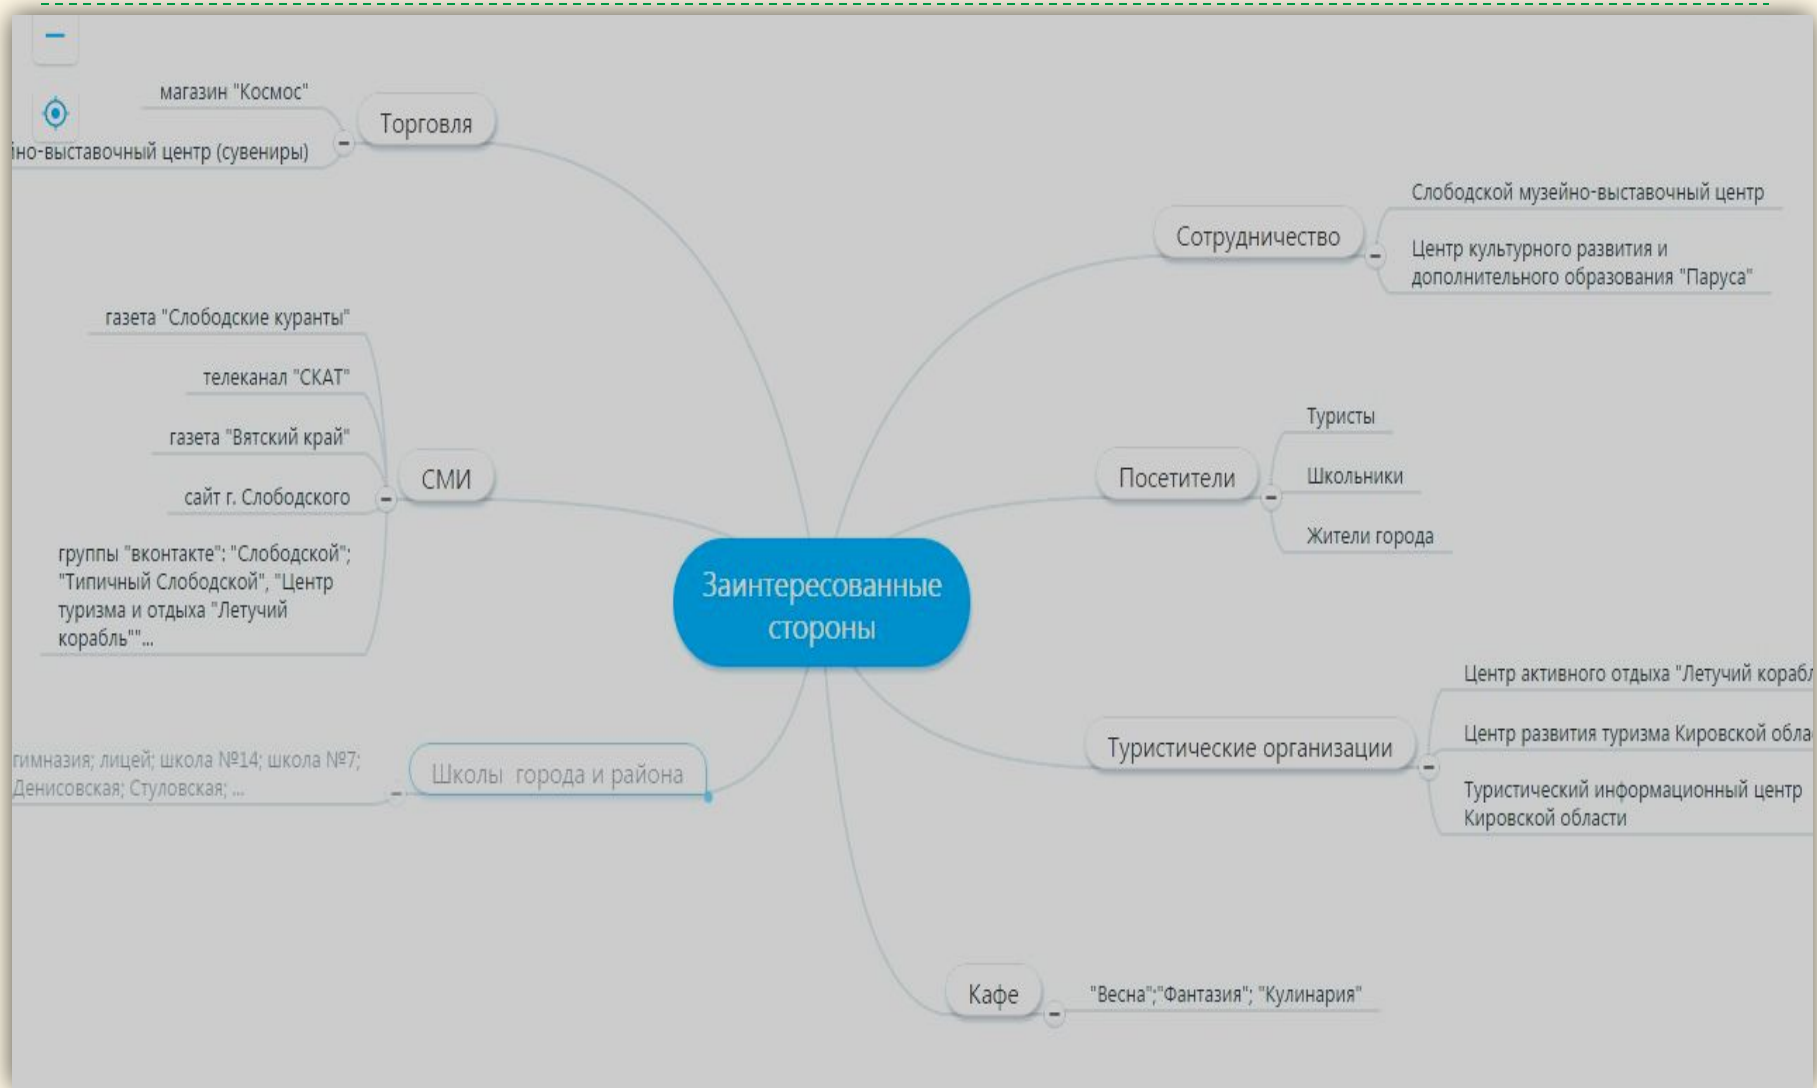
Заинтересованные стороны

Торговля
магазин "Космос"
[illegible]йно-выставочный центр (сувениры)

СМИ
газета "Слободские куранты"
телеканал "СКАТ"
газета "Вятский край"
сайт г. Слободского
группы "вконтакте": "Слободской"; "Типичный Слободской", "Центр туризма и отдыха "Летучий корабль""...

Школы города и района
гимназия; лицей; школа №14; школа №7; Денисовская; Стуловская; ...

Сотрудничество
Слободской музейно-выставочный центр
Центр культурного развития и дополнительного образования "Паруса"

Посетители
Туристы
Школьники
Жители города

Туристические организации
Центр активного отдыха "Летучий кораб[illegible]
Центр развития туризма Кировской обла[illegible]
Туристический информационный центр Кировской области

Кафе
"Весна";"Фантазия"; "Кулинария"